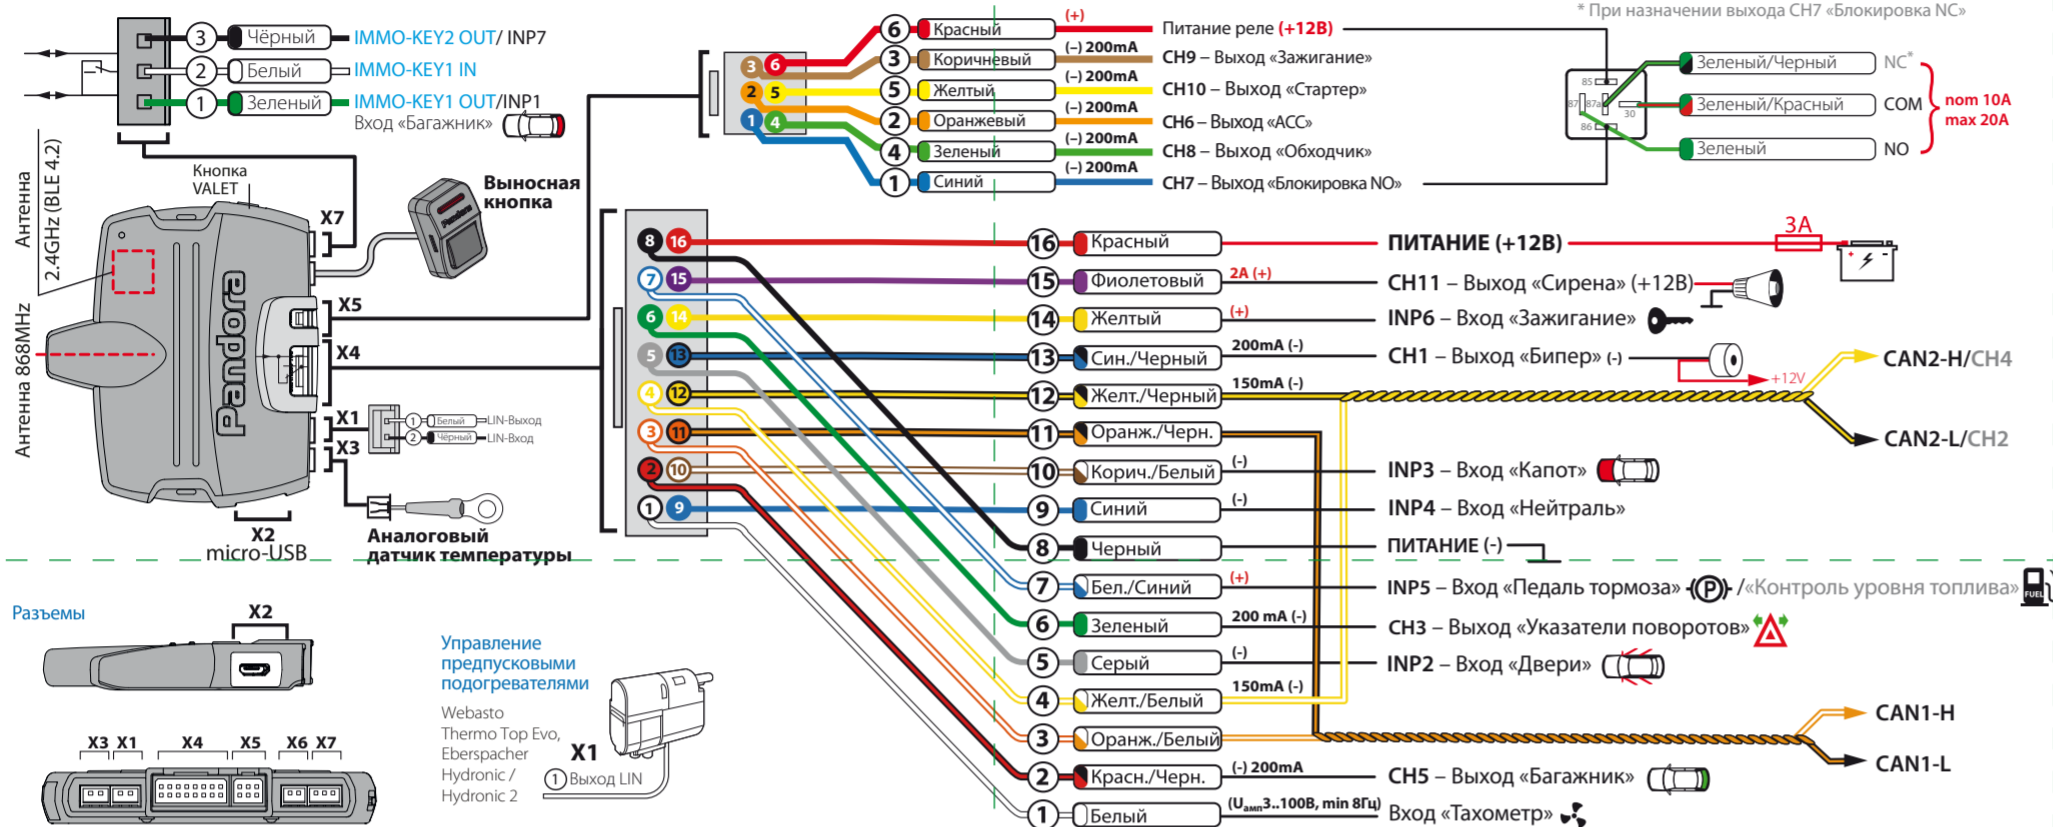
* При назначении выхода CH7 «Блокировка NC»

3 Чёрный IMMO-KEY2 OUT/ INP7
2 Белый IMMO-KEY1 IN
1 Зеленый IMMO-KEY1 OUT/INP1
Вход «Багажник»

6 Красный (+) Питание реле (+12В)
3 Коричневый (–) 200mA CH9 – Выход «Зажигание»
5 Желтый (–) 200mA CH10 – Выход «Стартер»
2 Оранжевый (–) 200mA CH6 – Выход «ACC»
4 Зеленый (–) 200mA CH8 – Выход «Обходчик»
1 Синий (–) 200mA CH7 – Выход «Блокировка NO»

85 87a 87 30 86
Зеленый/Черный NC*
Зеленый/Красный COM
Зеленый NO
nom 10A
max 20A

Антенна 2.4GHz (BLE 4.2)
Кнопка VALET
X7
Выносная кнопка
X5
X4
X1
X3
Антенна 868MHz
Pandora
Белый LIN-Выход
Чёрный LIN-Вход
X2
micro-USB
Аналоговый датчик температуры

16 Красный ПИТАНИЕ (+12В) 3A
15 Фиолетовый 2A (+) CH11 – Выход «Сирена» (+12В)
14 Желтый (+) INP6 – Вход «Зажигание»
13 Син./Черный 200mA (-) CH1 – Выход «Бипер» (-)
+12V
CAN2-H/CH4
12 Желт./Черный 150mA (-)
CAN2-L/CH2
11 Оранж./Черн.
10 Корич./Белый (-) INP3 – Вход «Капот»
9 Синий (-) INP4 – Вход «Нейтраль»
8 Черный ПИТАНИЕ (-)
7 Бел./Синий (+) INP5 – Вход «Педаль тормоза» P /«Контроль уровня топлива» FUEL
6 Зеленый 200 mA (-) CH3 – Выход «Указатели поворотов»
5 Серый (-) INP2 – Вход «Двери»
4 Желт./Белый 150mA (-)
CAN1-H
3 Оранж./Белый
CAN1-L
2 Красн./Черн. (-) 200mA CH5 – Выход «Багажник»
1 Белый ($U_{амп}$3..100В, min 8Гц) Вход «Тахометр»

Разъемы
X2
X3 X1 X4 X5 X6 X7

Управление предпусковыми подогревателями
Webasto
Thermo Top Evo,
Eberspacher
Hydronic /
Hydronic 2
X1
1 Выход LIN